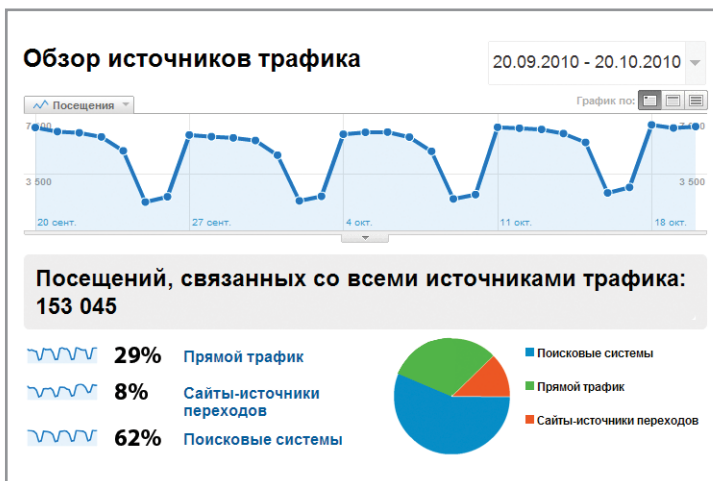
Обзор источников трафика

20.09.2010 - 20.10.2010

Посещения

График по:

7 000

7 000

3 500

3 500

20 сент.

27 сент.

4 окт.

11 окт.

18 окт.

Посещений, связанных со всеми источниками трафика: 153 045

29% Прямой трафик

8% Сайты-источники переходов

62% Поисковые системы

Поисковые системы

Прямой трафик

Сайты-источники переходов